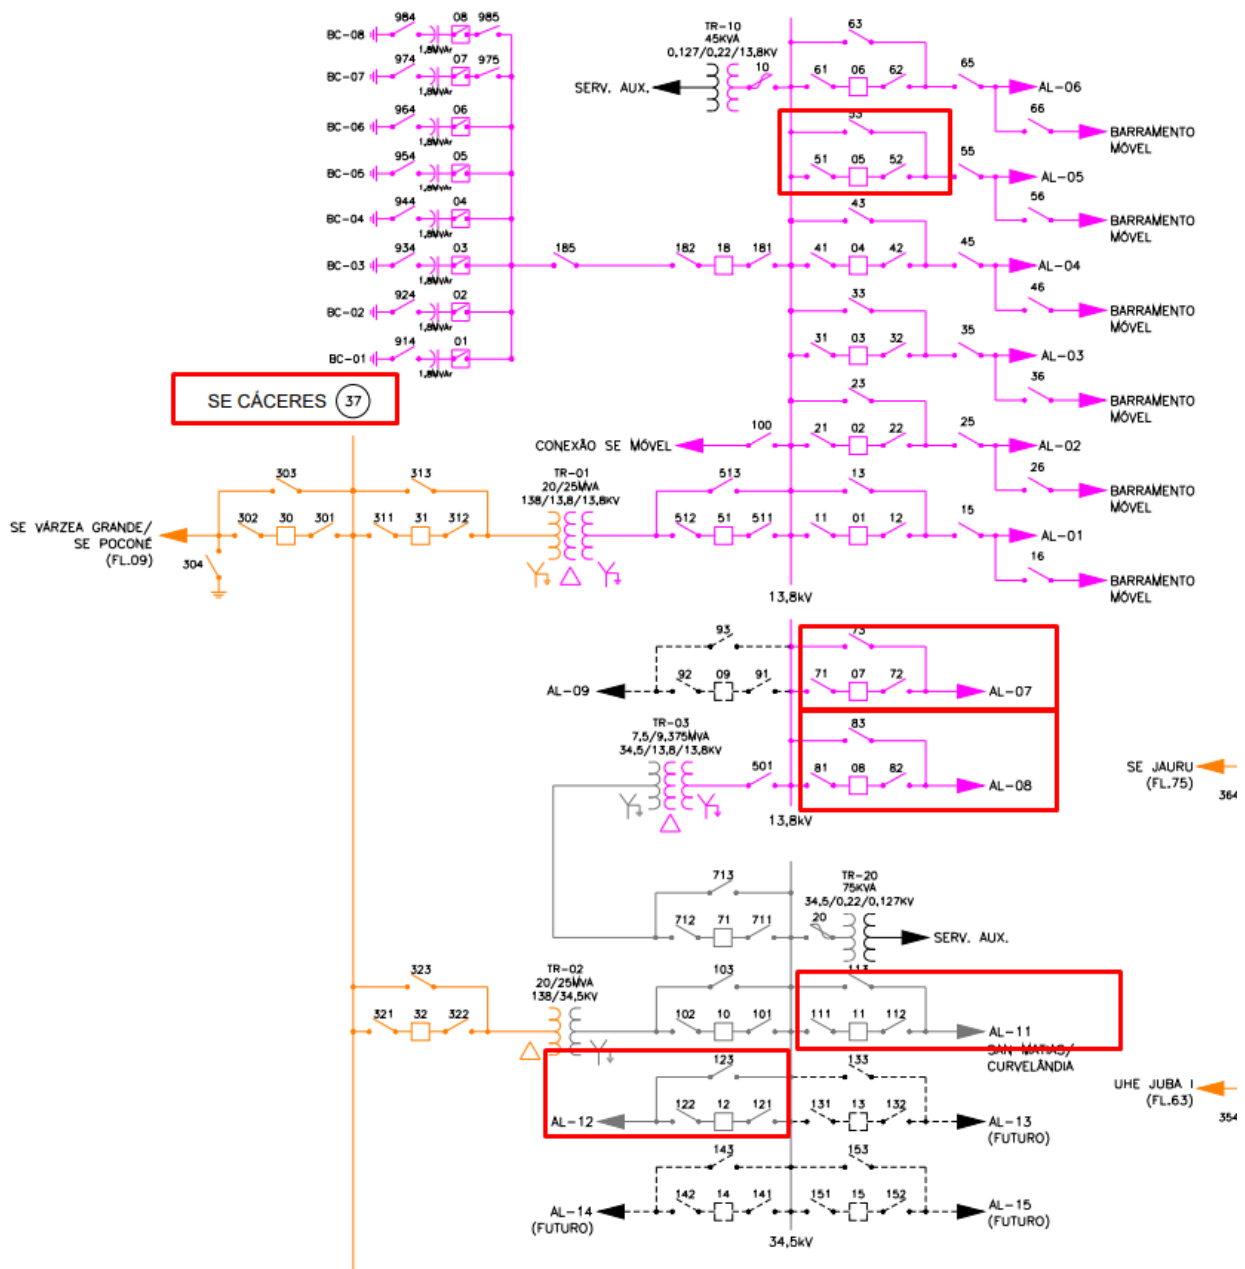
984 08 985
BC-08
1,8MVAr
974 07 975
BC-07
1,8MVAr
964 06
BC-06
1,8MVAr
954 05
BC-05
1,8MVAr
944 04
BC-04
1,8MVAr
934 03
BC-03
1,8MVAr
924 02
BC-02
1,8MVAr
914 01
BC-01
1,8MVAr

TR-10
45KVA
0,127/0,22/13,8KV
10
SERV. AUX.

63
61 06 62
65
AL-06
66
BARRAMENTO MÓVEL
53
51 05 52
55
AL-05
56
BARRAMENTO MÓVEL
185
182 18 181
43
41 04 42
45
AL-04
46
BARRAMENTO MÓVEL
33
31 03 32
35
AL-03
36
BARRAMENTO MÓVEL
23
100
21 02 22
25
CONEXÃO SE MÓVEL
AL-02
26
BARRAMENTO MÓVEL
13
11 01 12
15
AL-01
16
BARRAMENTO MÓVEL

SE CÁCERES 37

303
313
302 30 301
311 31 312
SE VÁRZEA GRANDE/ SE POCONÉ (FL.09)
304
TR-01
20/25MVA
138/13,8/13,8KV
513
512 51 511
13,8kV

93
92 09 91
AL-09
73
71 07 72
AL-07
TR-03
7,5/9,375MVA
34,5/13,8/13,8KV
501
83
81 08 82
AL-08
13,8kV
SE JAURU (FL.75)
364

713
712 71 711
TR-20
75KVA
34,5/0,22/0,127KV
20
SERV. AUX.
323
321 32 322
TR-02
20/25MVA
138/34,5KV
103
102 10 101
113
111 11 112
AL-11
SAN MATIAS/ CURVELÂNDIA
123
122 12 121
AL-12
133
131 13 132
AL-13 (FUTURO)
UHE JUBA I (FL.63)
354
143
142 14 141
AL-14 (FUTURO)
153
151 15 152
AL-15 (FUTURO)
34,5kV